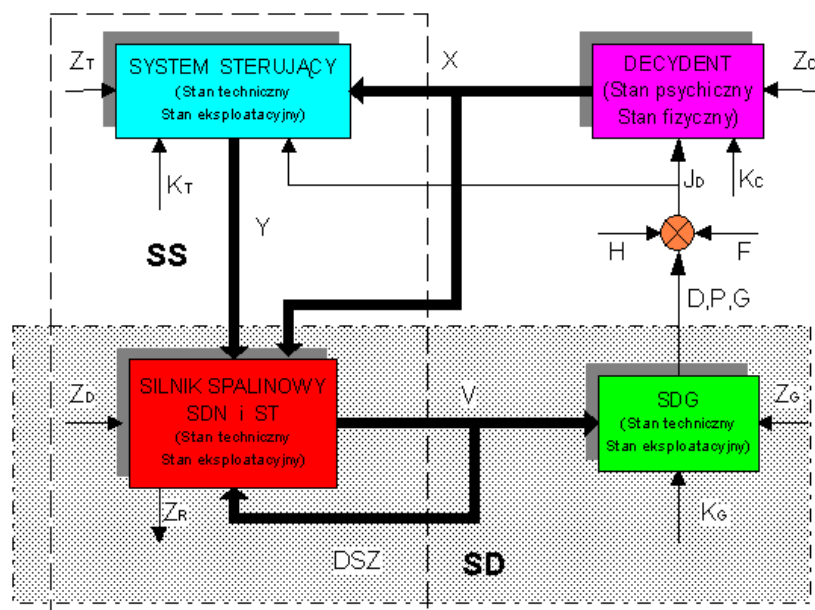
$Z_T$

SYSTEM STERUJĄCY
(Stan techniczny
Stan eksploatacyjny)

X

DECYDENT
(Stan psychiczny
Stan fizyczny)

$Z_C$

$K_T$

$J_D$

$K_C$

Y

SS

H

F

D,P,G

$Z_D$

SILNIK SPALINOWY
SDN i ST
(Stan techniczny
Stan eksploatacyjny)

V

SDG
(Stan techniczny
Stan eksploatacyjny)

$Z_G$

$Z_R$

$K_G$

DSZ

SD